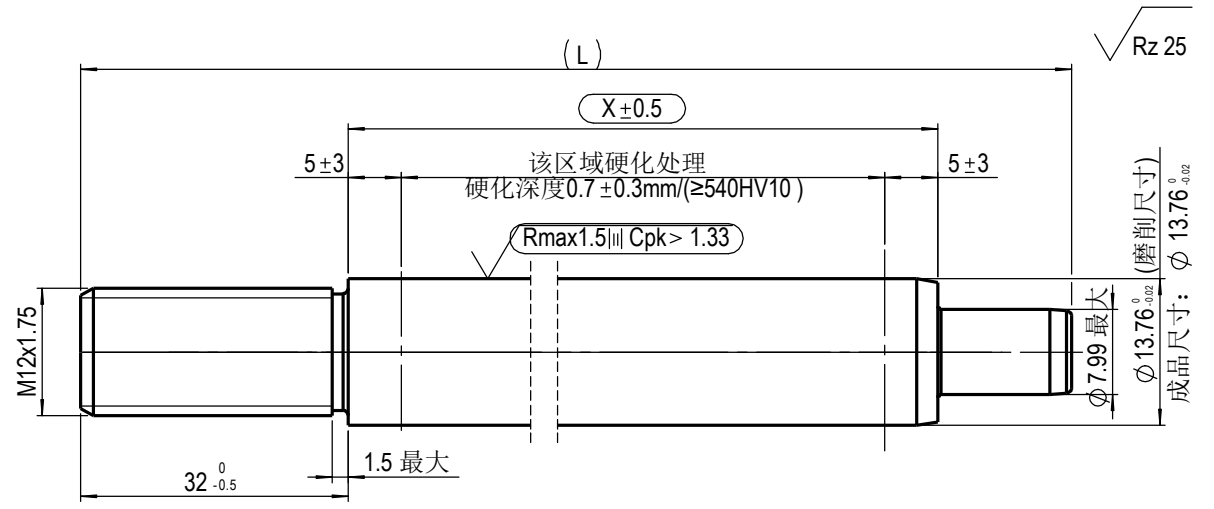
$\sqrt{Rz\ 25}$

(L)

X $\pm0.5$

5 $\pm3$

该区域硬化处理
硬化深度0.7 $\pm0.3$mm/(≥540HV10)

5 $\pm3$

(磨削尺寸) $\phi$ $13.76^{0}_{-0.02}$

Rmax1.5 Cpk > 1.33

M12x1.75

$\phi$7.99 最大

$\phi 13.76^{0}_{-0.02}$

成品尺寸:

1.5 最大

$32^{0}_{-0.5}$